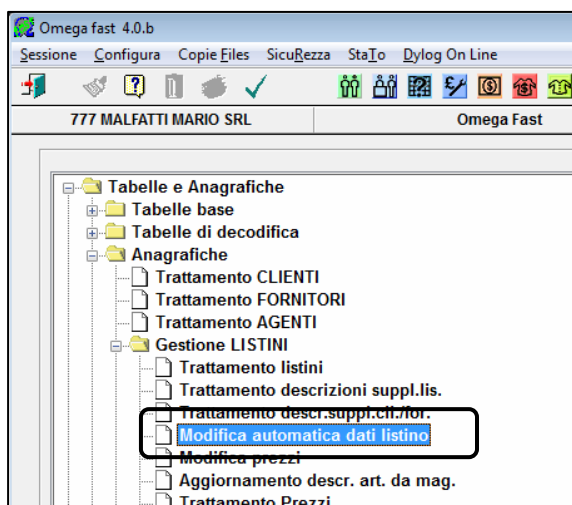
Omega fast 4.0.b

Sessione Configura Copie Files SicuRezza StaTo Dylog On Line

777 MALFATTI MARIO SRL

Omega Fast

Tabelle e Anagrafiche
Tabelle base
Tabelle di decodifica
Anagrafiche
Trattamento CLIENTI
Trattamento FORNITORI
Trattamento AGENTI
Gestione LISTINI
Trattamento listini
Trattamento descrizioni suppl.lis.
Trattamento descr.suppl.cli./for.
Modifica automatica dati listino
Modifica prezzi
Aggiornamento descr. art. da mag.
Trattamento Prezzi